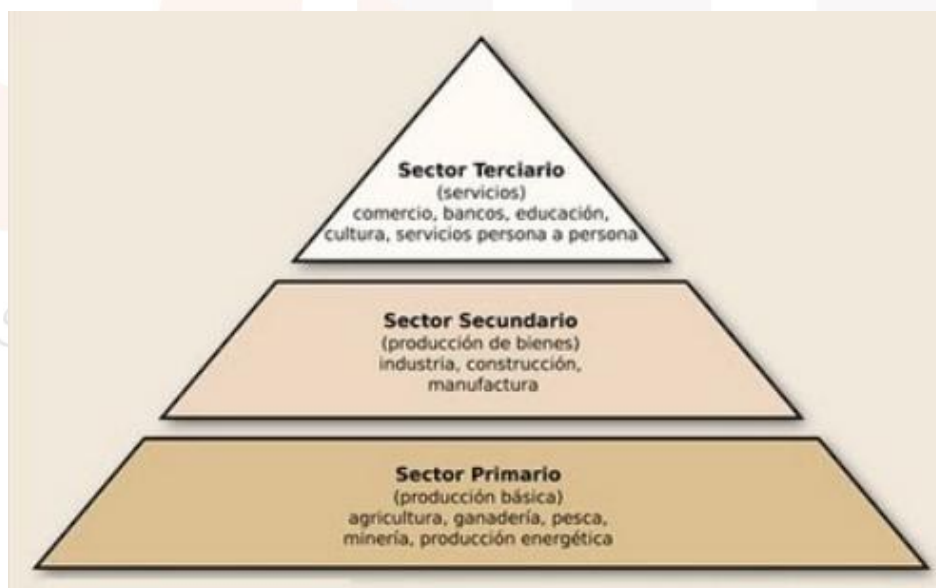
Sector Terciario
(servicios)
comercio, bancos, educación, cultura, servicios persona a persona

Sector Secundario
(producción de bienes)
industria, construcción, manufactura

Sector Primario
(producción básica)
agricultura, ganadería, pesca, minería, producción energética